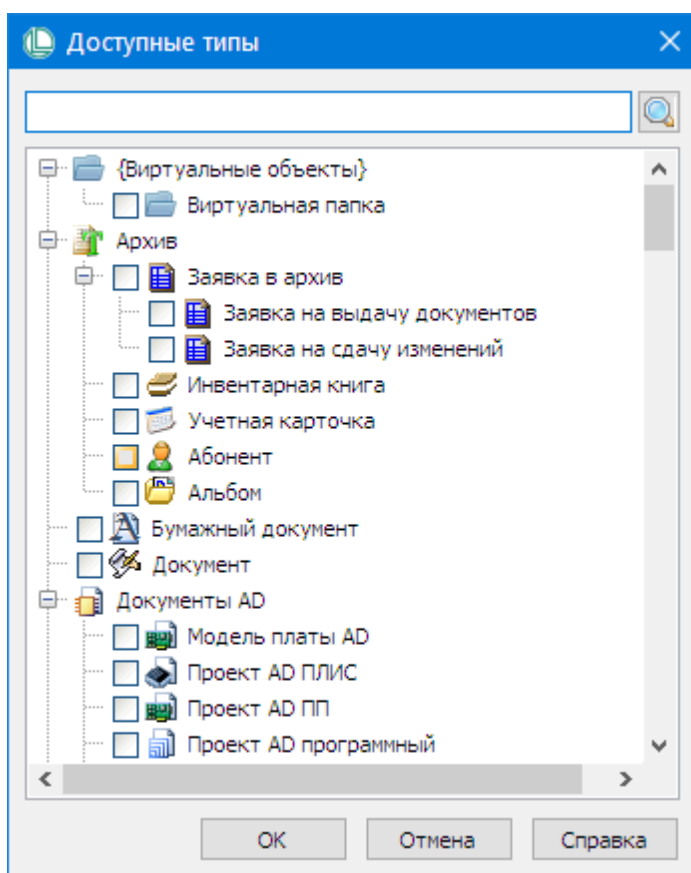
Доступные типы

{Виртуальные объекты}
Виртуальная папка
Архив
Заявка в архив
Заявка на выдачу документов
Заявка на сдачу изменений
Инвентарная книга
Учетная карточка
Абонент
Альбом
Бумажный документ
Документ
Документы AD
Модель платы AD
Проект AD ПЛИС
Проект AD ПП
Проект AD программный

OK
Отмена
Справка